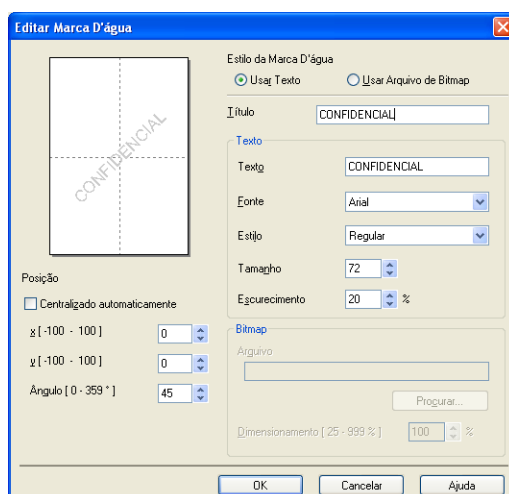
Editar Marca D'água

CONFIDENCIAL

Posição

Centralizado automaticamente

x [ -100 - 100 ] 0

y [ -100 - 100 ] 0

Ângulo [ 0 - 359 ° ] 45

Estilo da Marca D'água

Usar Texto

Usar Arquivo de Bitmap

Título CONFIDENCIAL

Texto

Texto CONFIDENCIAL

Fonte Arial

Estilo Regular

Tamanho 72

Escurecimento 20 %

Bitmap

Arquivo

Procurar...

Dimensionamento [ 25 - 999 % ] 100 %

OK

Cancelar

Ajuda